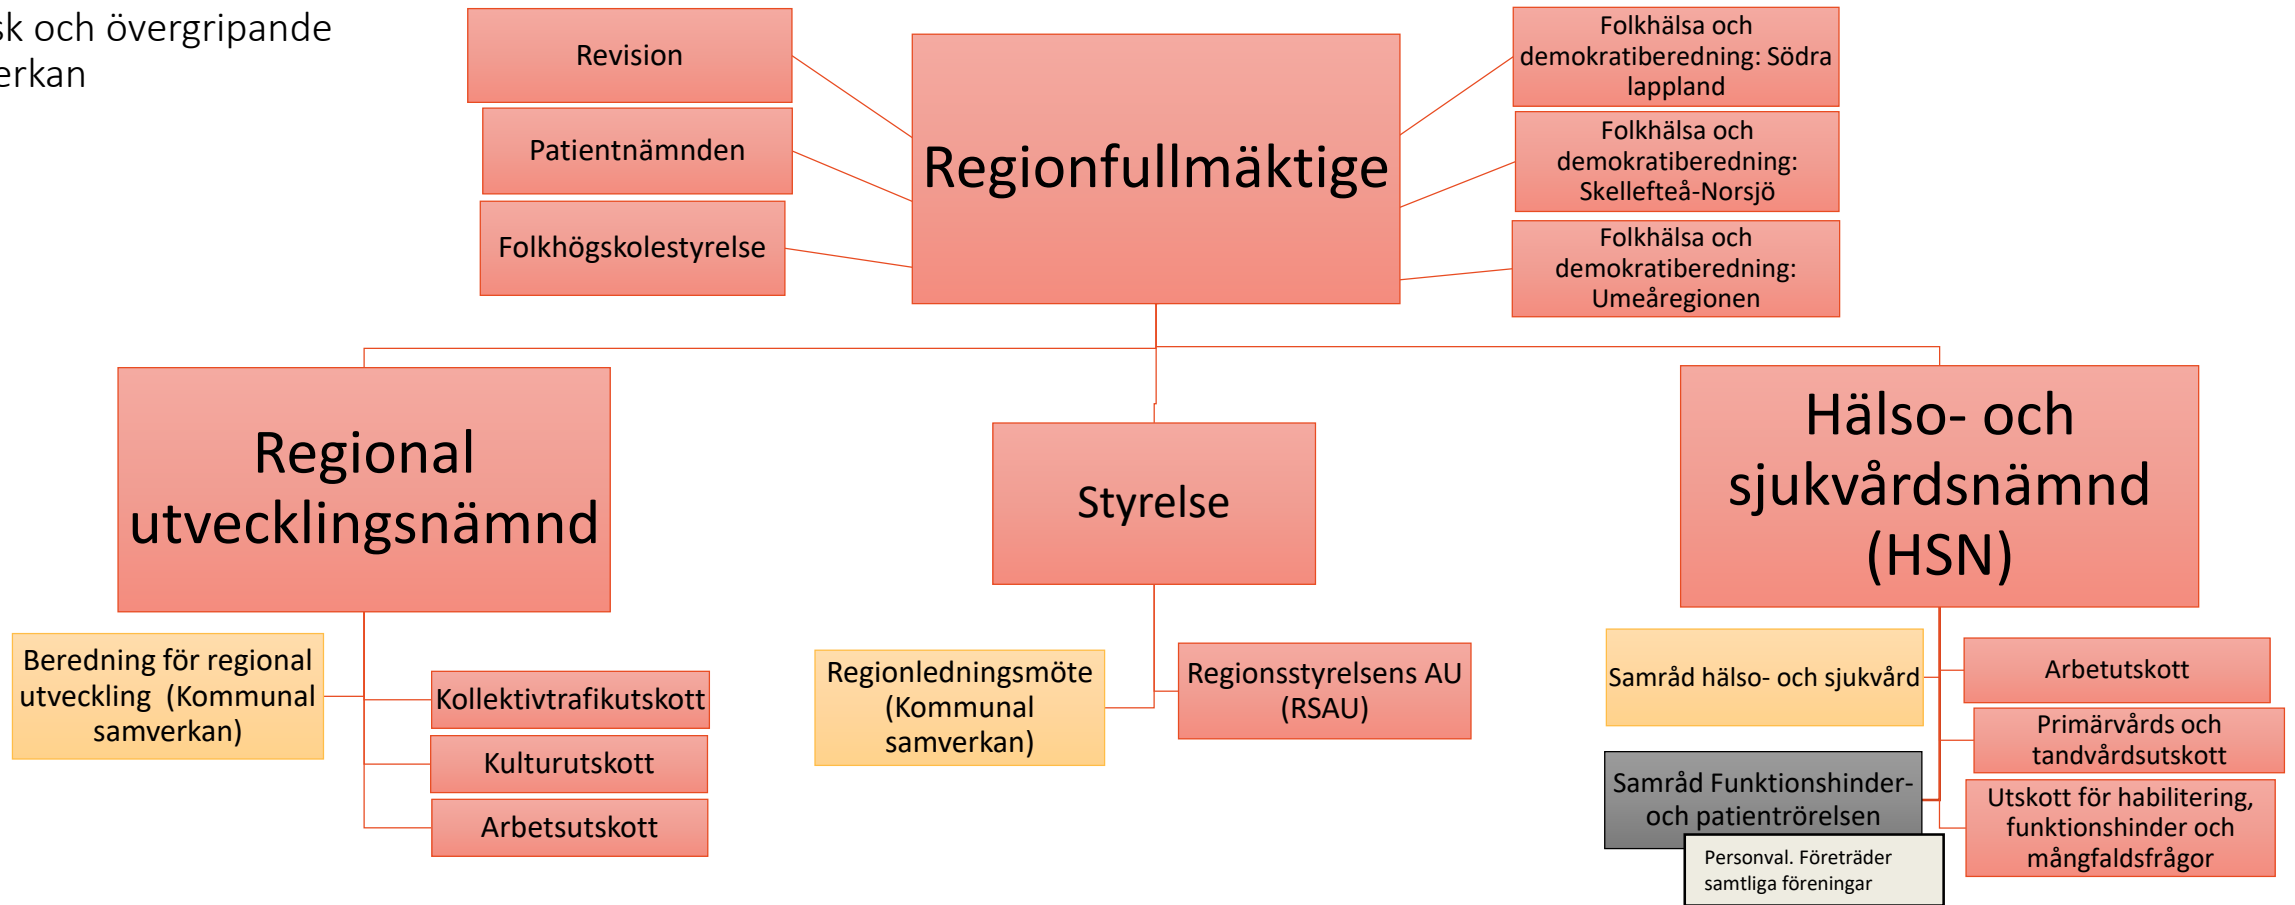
sk och övergripande erkan

Revision

Patientnämnden

Folkhögskolestyrelse

Regionfullmäktige

Folkhälsa och demokratiberedning: Södra lappland

Folkhälsa och demokratiberedning: Skellefteå-Norsjö

Folkhälsa och demokratiberedning: Umeåregionen

Regional utvecklingsnämnd

Styrelse

Hälso- och sjukvårdsnämnd (HSN)

Beredning för regional utveckling (Kommunal samverkan)

Kollektivtrafikutskott

Kulturutskott

Arbetsutskott

Regionledningsmöte (Kommunal samverkan)

Regionsstyrelsens AU (RSAU)

Samråd hälso- och sjukvård

Arbetutskott

Primärvårds och tandvårdsutskott

Samråd Funktionshinder- och patientrörelsen

Utskott för habilitering, funktionshinder och mångfaldsfrågor

Personval. Företräder samtliga föreningar